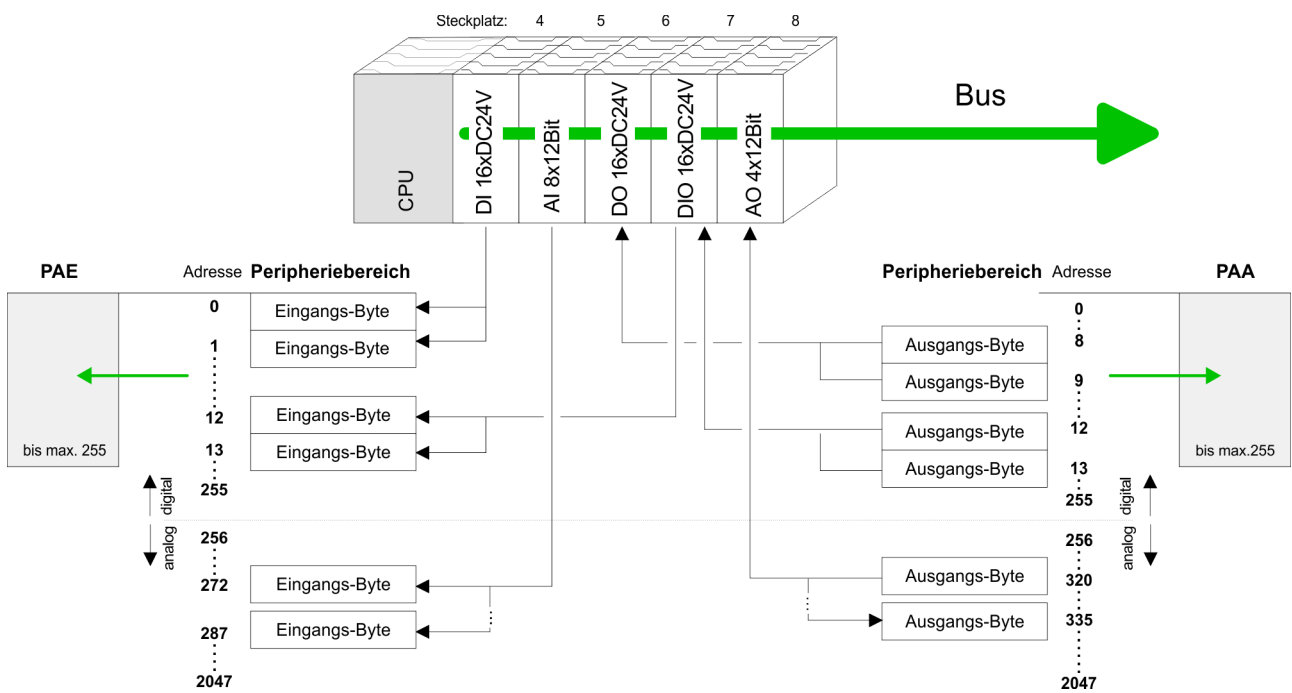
Steckplatz: 4 5 6 7 8

CPU

DI 16xDC24V

AI 8x12Bit

DO 16xDC24V

DIO 16xDC24V

AO 4x12Bit

Bus

PAE

Adresse

Peripheriebereich

0 Eingangs-Byte

1 Eingangs-Byte

12 Eingangs-Byte

13 Eingangs-Byte

255

256

272 Eingangs-Byte

287 Eingangs-Byte

2047

bis max. 255

digital

analog

Peripheriebereich

Adresse

PAA

Ausgangs-Byte 0

Ausgangs-Byte 8

Ausgangs-Byte 9

Ausgangs-Byte 12

13

255

256

Ausgangs-Byte 320

Ausgangs-Byte 335

2047

bis max.255

digital

analog